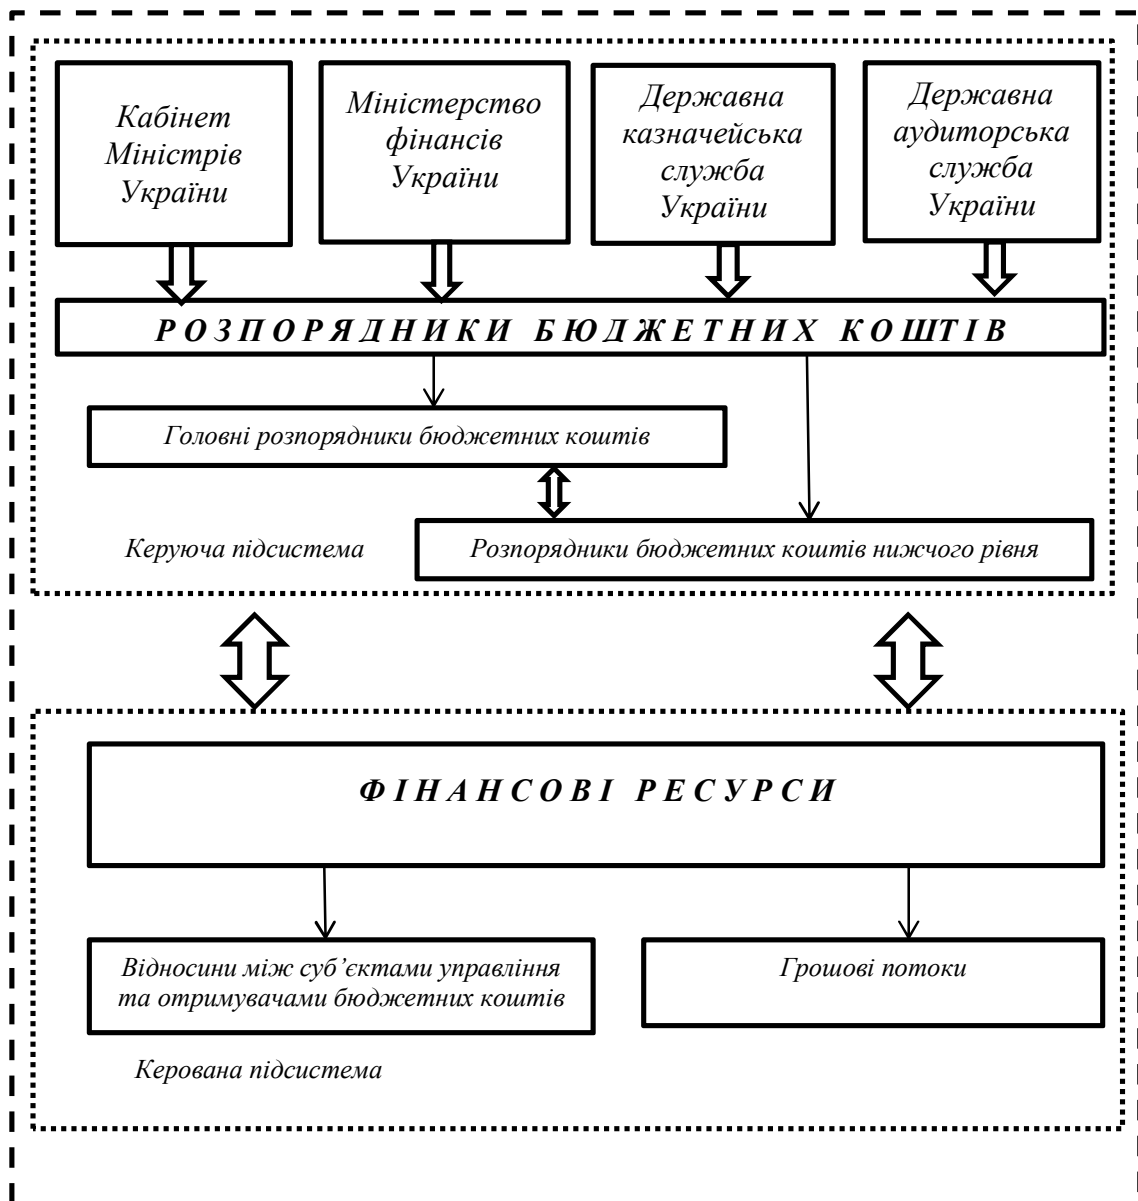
Кабінет Міністрів України

Міністерство фінансів України

Державна казначейська служба України

Державна аудиторська служба України

Р О З П О Р Я Д Н И К И  Б Ю Д Ж Е Т Н И Х  К О Ш Т І В

Головні розпорядники бюджетних коштів

Керуюча підсистема

Розпорядники бюджетних коштів нижчого рівня

Ф І Н А Н С О В І  Р Е С У Р С И

Відносини між суб'єктами управління та отримувачами бюджетних коштів

Грошові потоки

Керована підсистема